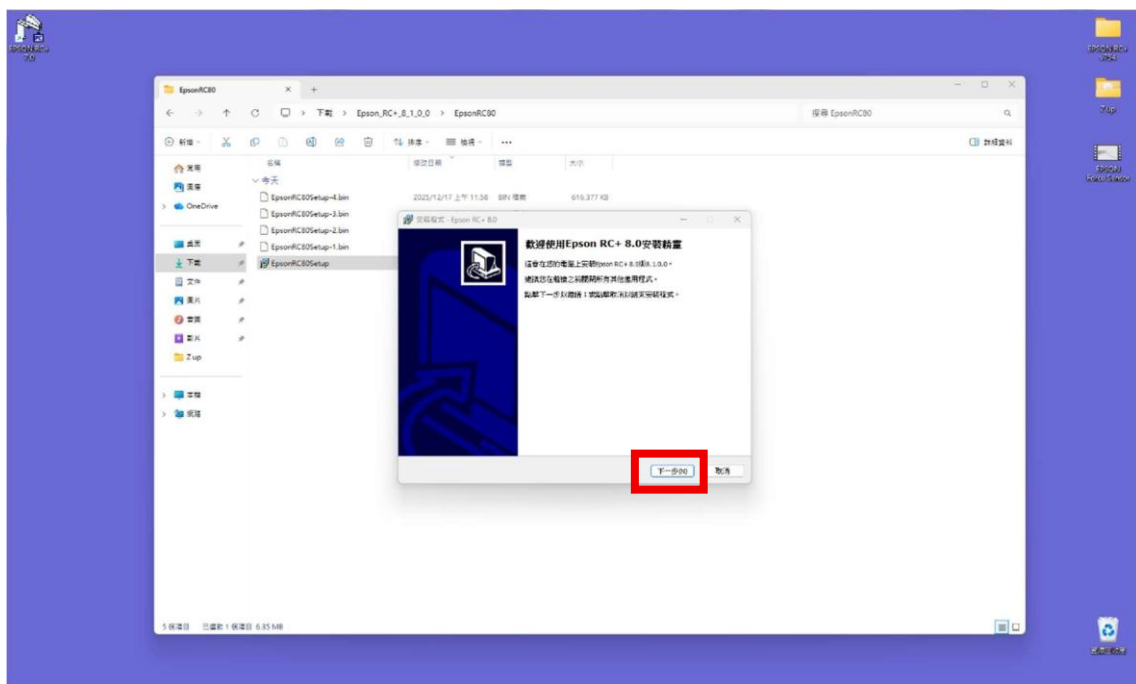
EPSON RC+ 7.0

EPSON RC+ 7.5.4

Z up

EPSON Robot Simulator

資源回收筒

EpsonRC80

下載 > Epson_RC+_8_1_0_0 > EpsonRC80

搜尋 EpsonRC80

新增 排序 檢視 ...

詳細資料

常用
圖庫
OneDrive
桌面
下載
文件
圖片
音樂
影片
Z up
本機
網路

名稱 修改日期 類型 大小

今天

EpsonRC80Setup-4.bin 2023/12/17 上午 11:38 BIN 檔案 614,377 KB
EpsonRC80Setup-3.bin
EpsonRC80Setup-2.bin
EpsonRC80Setup-1.bin
EpsonRC80Setup

安裝程式 - Epson RC+ 8.0

歡迎使用Epson RC+ 8.0安裝精靈

這會在您的電腦上安裝Epson RC+ 8.0版8.1.0.0。

建議您在繼續之前關閉所有其他應用程式。

點擊下一步以繼續，或點擊取消以結束安裝程式。

下一步(N) 取消

5 個項目 已選取 1 個項目 6.85 MB